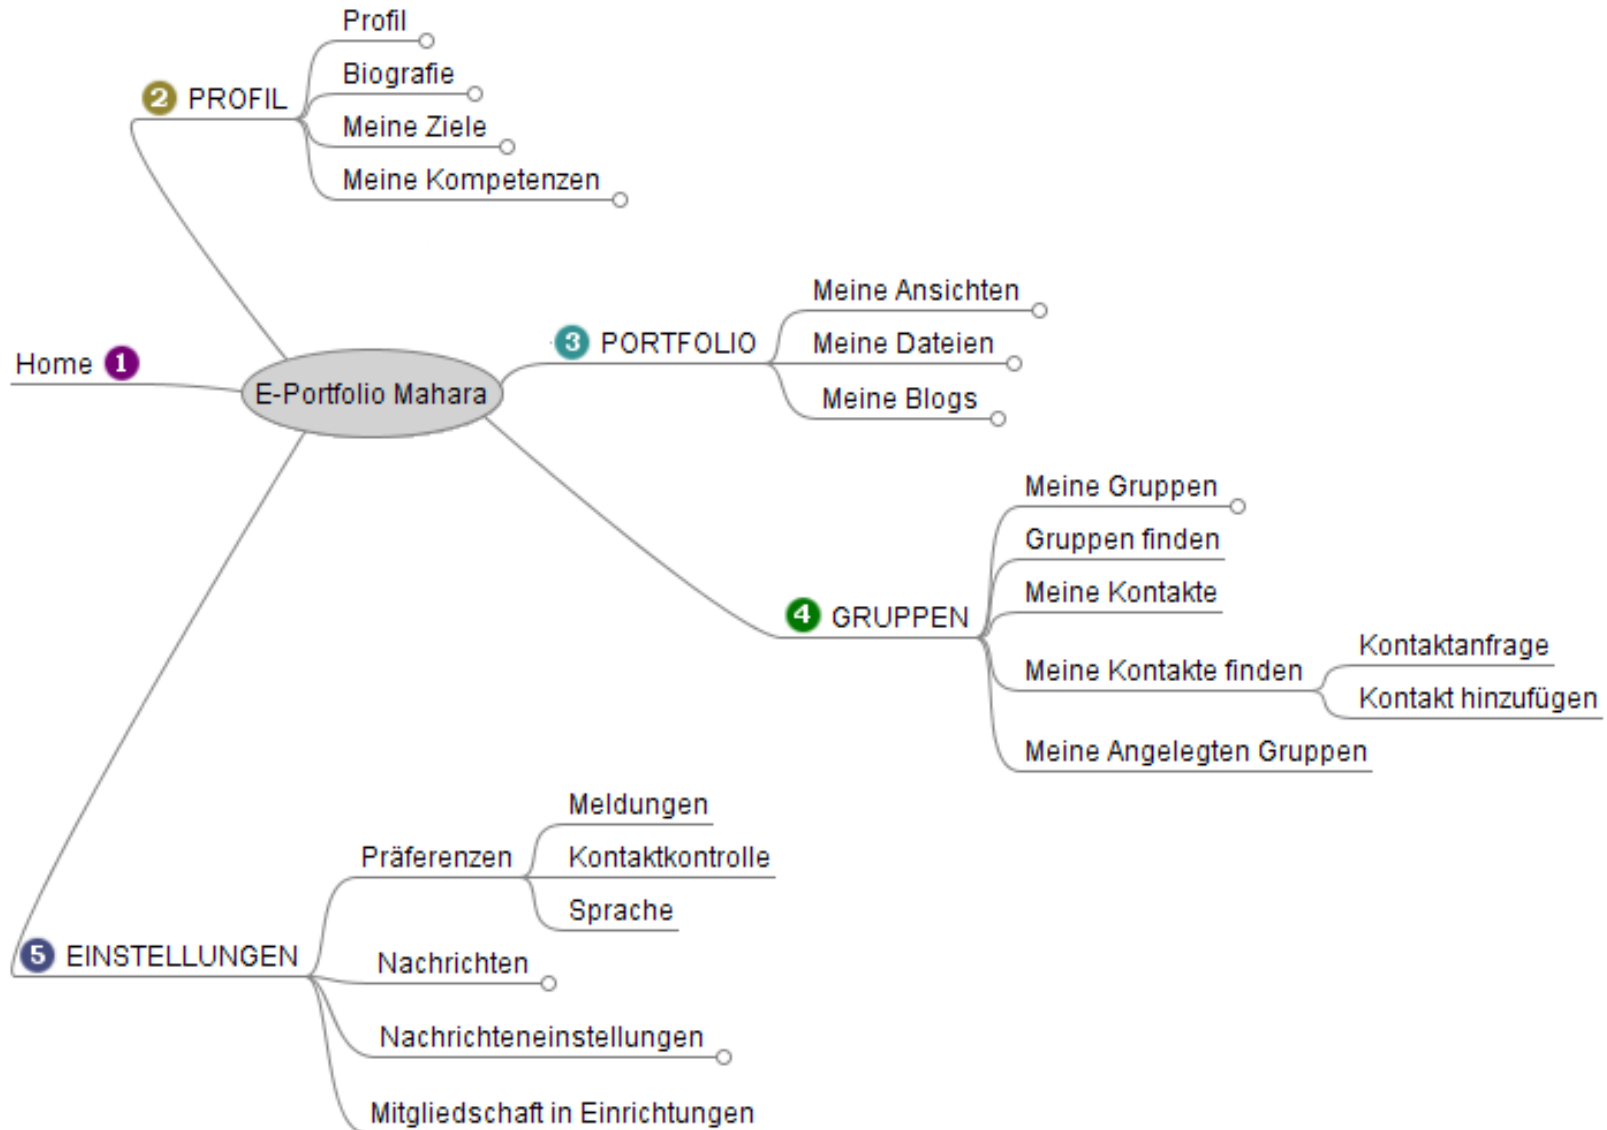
E-Portfolio Mahara

Home 1

2 PROFIL
Profil
Biografie
Meine Ziele
Meine Kompetenzen

3 PORTFOLIO
Meine Ansichten
Meine Dateien
Meine Blogs

4 GRUPPEN
Meine Gruppen
Gruppen finden
Meine Kontakte
Meine Kontakte finden
Kontaktanfrage
Kontakt hinzufügen
Meine Angelegten Gruppen

5 EINSTELLUNGEN
Präferenzen
Meldungen
Kontaktkontrolle
Sprache
Nachrichten
Nachrichteneinstellungen
Mitgliedschaft in Einrichtungen